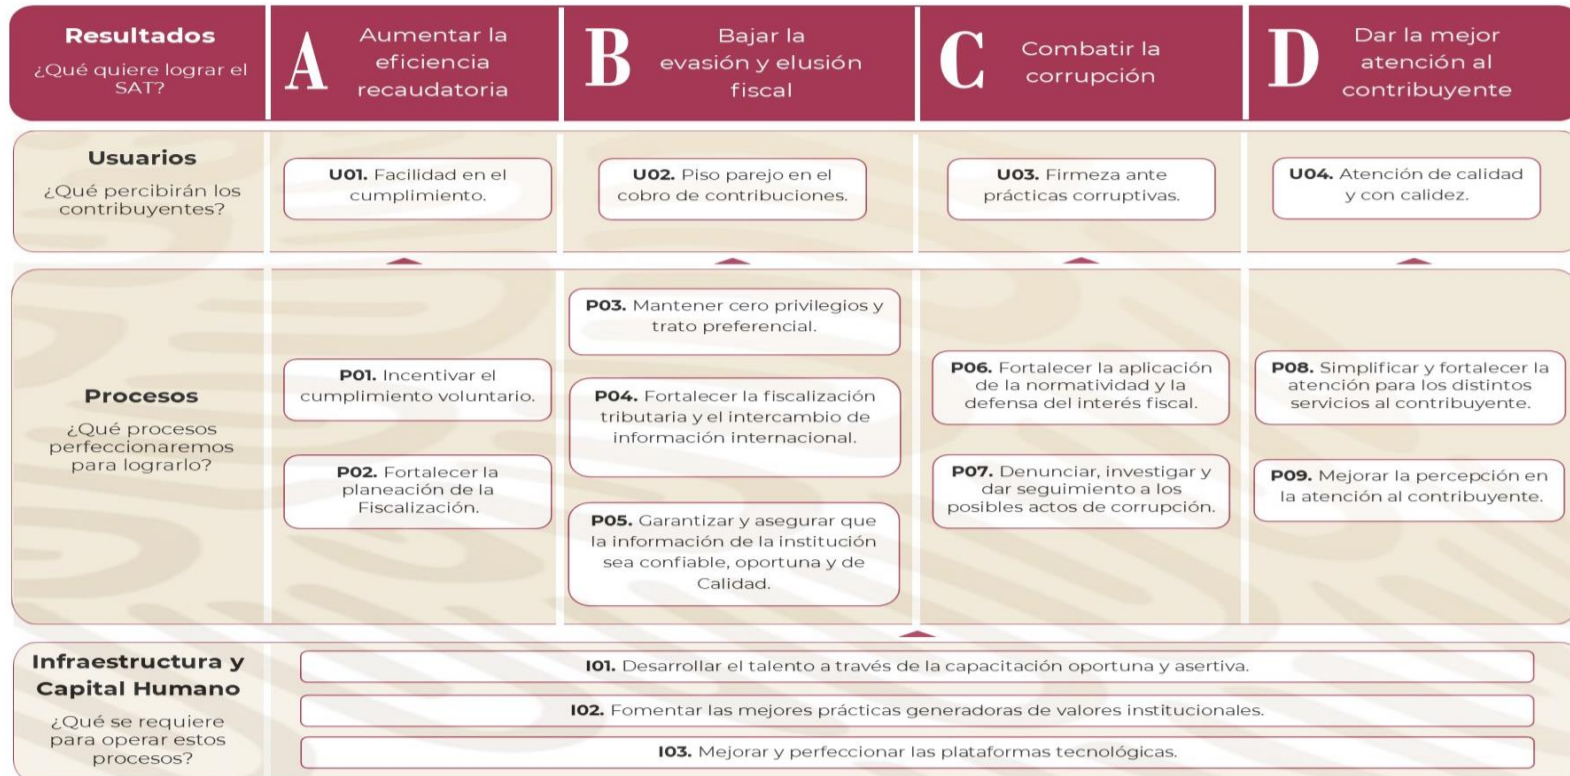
Resultados
¿Qué quiere lograr el SAT?

A Aumentar la eficiencia recaudatoria

B Bajar la evasión y elusión fiscal

C Combatir la corrupción

D Dar la mejor atención al contribuyente

Usuarios
¿Qué percibirán los contribuyentes?

U01. Facilidad en el cumplimiento.

U02. Piso parejo en el cobro de contribuciones.

U03. Firmeza ante prácticas corruptivas.

U04. Atención de calidad y con calidez.

Procesos
¿Qué procesos perfeccionaremos para lograrlo?

P01. Incentivar el cumplimiento voluntario.

P02. Fortalecer la planeación de la Fiscalización.

P03. Mantener cero privilegios y trato preferencial.

P04. Fortalecer la fiscalización tributaria y el intercambio de información internacional.

P05. Garantizar y asegurar que la información de la institución sea confiable, oportuna y de Calidad.

P06. Fortalecer la aplicación de la normatividad y la defensa del interés fiscal.

P07. Denunciar, investigar y dar seguimiento a los posibles actos de corrupción.

P08. Simplificar y fortalecer la atención para los distintos servicios al contribuyente.

P09. Mejorar la percepción en la atención al contribuyente.

Infraestructura y Capital Humano
¿Qué se requiere para operar estos procesos?

I01. Desarrollar el talento a través de la capacitación oportuna y asertiva.

I02. Fomentar las mejores prácticas generadoras de valores institucionales.

I03. Mejorar y perfeccionar las plataformas tecnológicas.